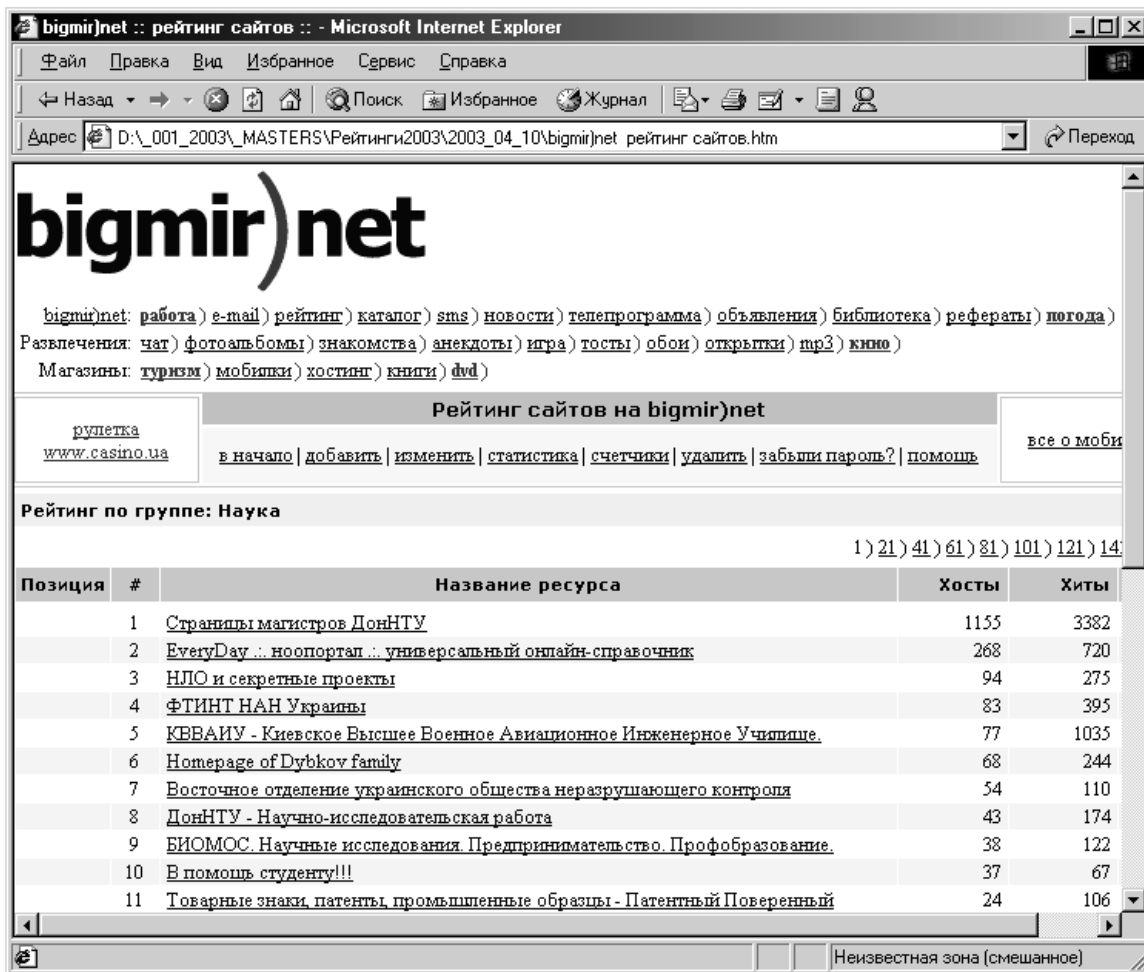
bigmir)net :: рейтинг сайтов :: - Microsoft Internet Explorer

Файл Правка Вид Избранное Сервис Справка

Назад Поиск Избранное Журнал

Адрес D:\_001_2003\_MASTERS\Рейтинги2003\2003_04_10\bigmir)net рейтинг сайтов.htm Переход

bigmir)net

bigmir)net: работа) e-mail) рейтинг) каталог) sms) новости) телепрограмма) объявления) библиотека) рефераты) погода)
Развлечения: чат) фотоальбомы) знакомства) анекдоты) игра) тосты) обои) открытки) mp3) кино)
Магазины: туризм) мобилки) хостинг) книги) dvd)

рулетка
www.casino.ua

Рейтинг сайтов на bigmir)net

в начало | добавить | изменить | статистика | счетчики | удалить | забыли пароль? | помощь

все о моби

Рейтинг по группе: Наука

1) 21) 41) 61) 81) 101) 121) 14

| Позиция | # | Название ресурса | Хосты | Хиты |
|---|---|---|---|---|
| | 1 | Страницы магистров ДонНТУ | 1155 | 3382 |
| | 2 | EveryDay .:. ноопортал .:. универсальный онлайн-справочник | 268 | 720 |
| | 3 | НЛО и секретные проекты | 94 | 275 |
| | 4 | ФТИНТ НАН Украины | 83 | 395 |
| | 5 | КВВАИУ - Киевское Высшее Военное Авиационное Инженерное Училище. | 77 | 1035 |
| | 6 | Homepage of Dybkov family | 68 | 244 |
| | 7 | Восточное отделение украинского общества неразрушающего контроля | 54 | 110 |
| | 8 | ДонНТУ - Научно-исследовательская работа | 43 | 174 |
| | 9 | БИОМОС. Научные исследования. Предпринимательство. Профобразование. | 38 | 122 |
| | 10 | В помощь студенту!!! | 37 | 67 |
| | 11 | Товарные знаки, патенты, промышленные образцы - Патентный Поверенный | 24 | 106 |

Неизвестная зона (смешанное)